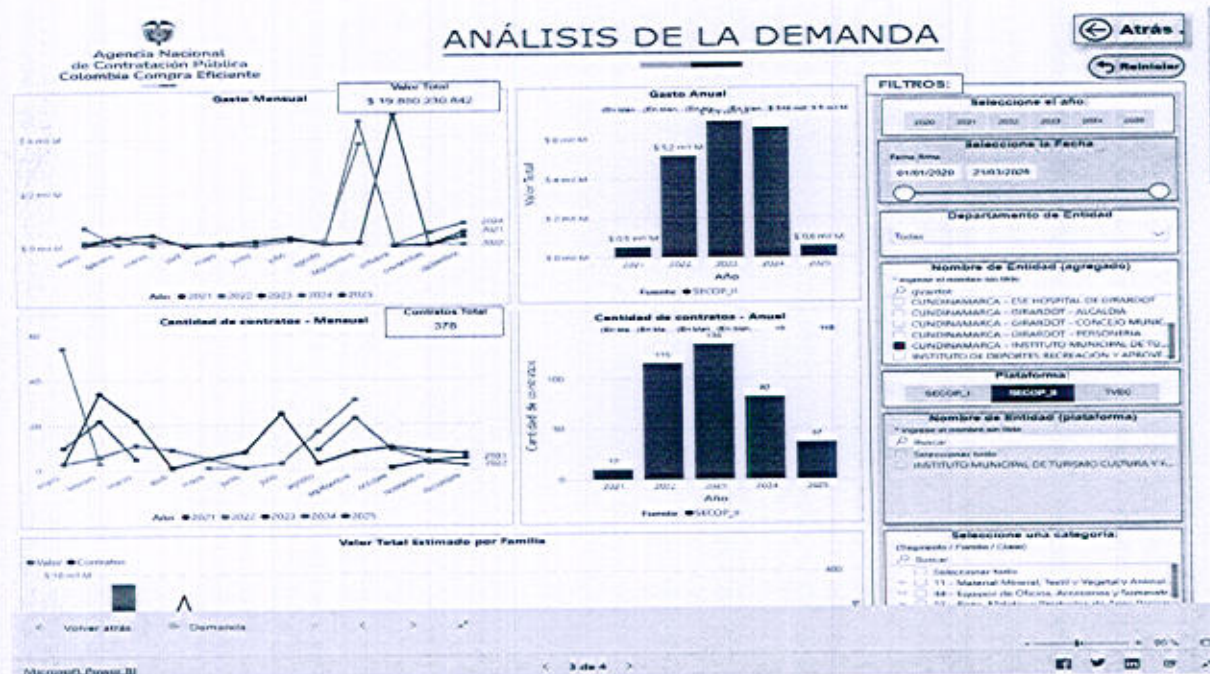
Agencia Nacional de Contratación Pública Colombia Compra Eficiente

ANÁLISIS DE LA DEMANDA

Atrás

Reiniciar

Gasto Mensual

Valor Total
$ 19.880.230.842

Año ●2021 ●2022 ●2023 ●2024 ●2025

Gasto Anual

Valor Total

Año

Fuente ●SECOP_II

Cantidad de contratos - Mensual

Contratos Total
378

Año ●2021 ●2022 ●2023 ●2024 ●2025

Cantidad de contratos - Anual

Cantidad de contratos

115

80

37

Año

Fuente ●SECOP_II

FILTROS:

Seleccione el año:

2020 2021 2022 2023 2024 2025

Seleccione la Fecha

01/01/2020 21/03/2025

Departamento de Entidad

Todas

Nombre de Entidad (agregado)

CUNDINAMARCA - ESE HOSPITAL DE GIRARDOT
CUNDINAMARCA - GIRARDOT - ALCALDIA
CUNDINAMARCA - GIRARDOT - CONCEJO MUNIC
CUNDINAMARCA - GIRARDOT - PERSONERIA
CUNDINAMARCA - INSTITUTO MUNICIPAL DE TU...
INSTITUTO DE DEPORTES RECREACION Y APROVE

Plataforma:

SECOP_I SECOP_II TVEC

Nombre de Entidad (plataforma)

Buscar

Seleccionar todo

INSTITUTO MUNICIPAL DE TURISMO CULTURA Y F...

Seleccione una categoría:

Buscar

Seleccionar todo

11 - Material Mineral, Textil y Vegetal y Animal

44 - Equipos de Oficina, Accesorios y Suministr

Valor Total Estimado por Familia

●Valor ●Contratos

400

Volver atrás   Demanda

3 de 4

90 %

Microsoft Power BI